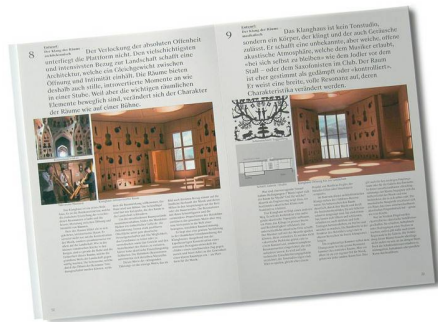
8

Entwurf
Die Klänge der Räume
Architektur

Der Verlockung der absoluten Offenheit unterliegt die Plattform nicht. Den vielschichtigsten und intensivsten Bezug zur Landschaft schafft eine Architektur, welche ein Gleichgewicht zwischen Offenheit und Intimität einhält. Die Räume bleiben deshalb auch stille, introvertierte Momente an wie in einer Stube. Weil aber die wichtigen räumlichen Elemente beweglich sind, verändert sich der Charakter der Räume wie auf einer Bühne.

9

Entwurf
Die Klänge der Räume
Architektur

Das Klanghaus ist kein Tonstudio, sondern ein Körper, der klingt und der auch Geräusche zulässt. Er schafft eine unbekannte, aber sinnliche, offene akustische Atmosphäre, welche dem Musiker erlaubt, »bei sich selbst zu bleiben« wie dem Jodler vor dem Stall – oder dem Saxofonisten im Club. Der Raum ist eher gestimmt als gedämpft oder »kontrolliert«. Er weist eine breite, volle Resonanz auf, deren Charakteristika verändert werden.

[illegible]